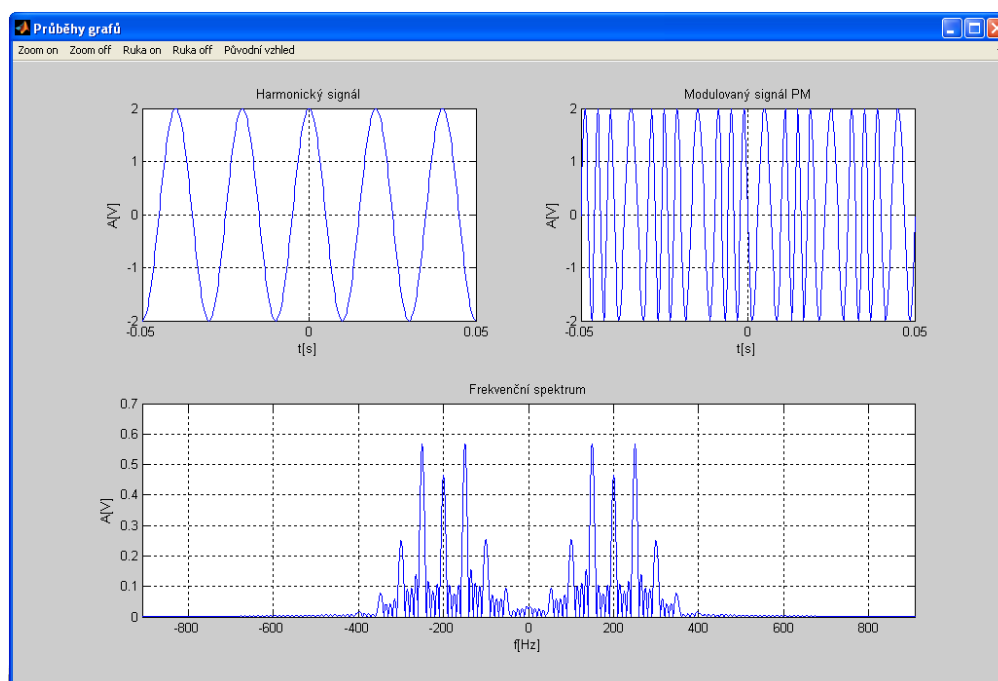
Průběhy grafů

Zoom on Zoom off Ruka on Ruka off Původní vzhled

Harmonický signál

2
1
0
-1
-2
A[V]
-0.05 0 0.05
t[s]

Modulovaný signál PM

2
1
0
-1
-2
A[V]
-0.05 0 0.05
t[s]

Frekvenční spektrum

0.7
0.6
0.5
0.4
0.3
0.2
0.1
0
A[V]
-800 -600 -400 -200 0 200 400 600 800
f[Hz]